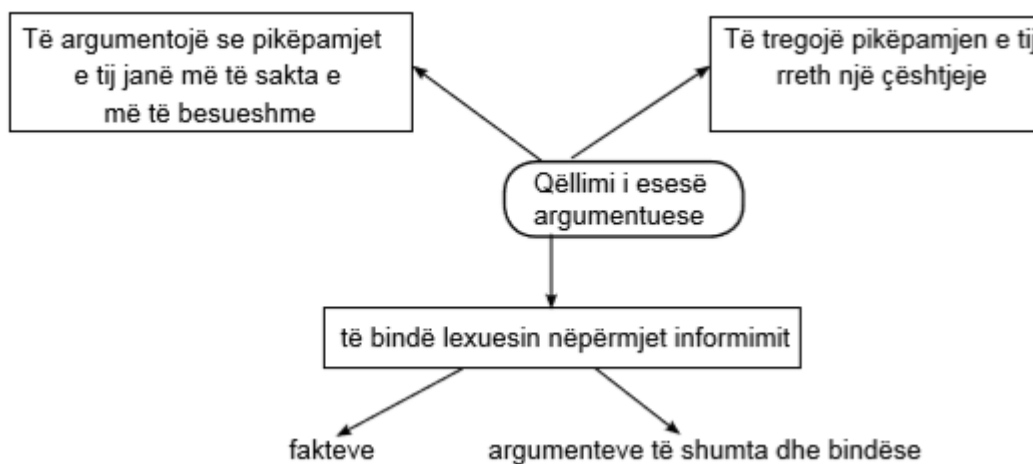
Të argumentojë se pikëpamjet e tij janë më të sakta e më të besueshme

Të tregojë pikëpamjen e tij rreth një çështjeje

Qëllimi i esesë argumentuese

të bindë lexuesin nëpërmjet informimit

fakteve

argumenteve të shumta dhe bindëse